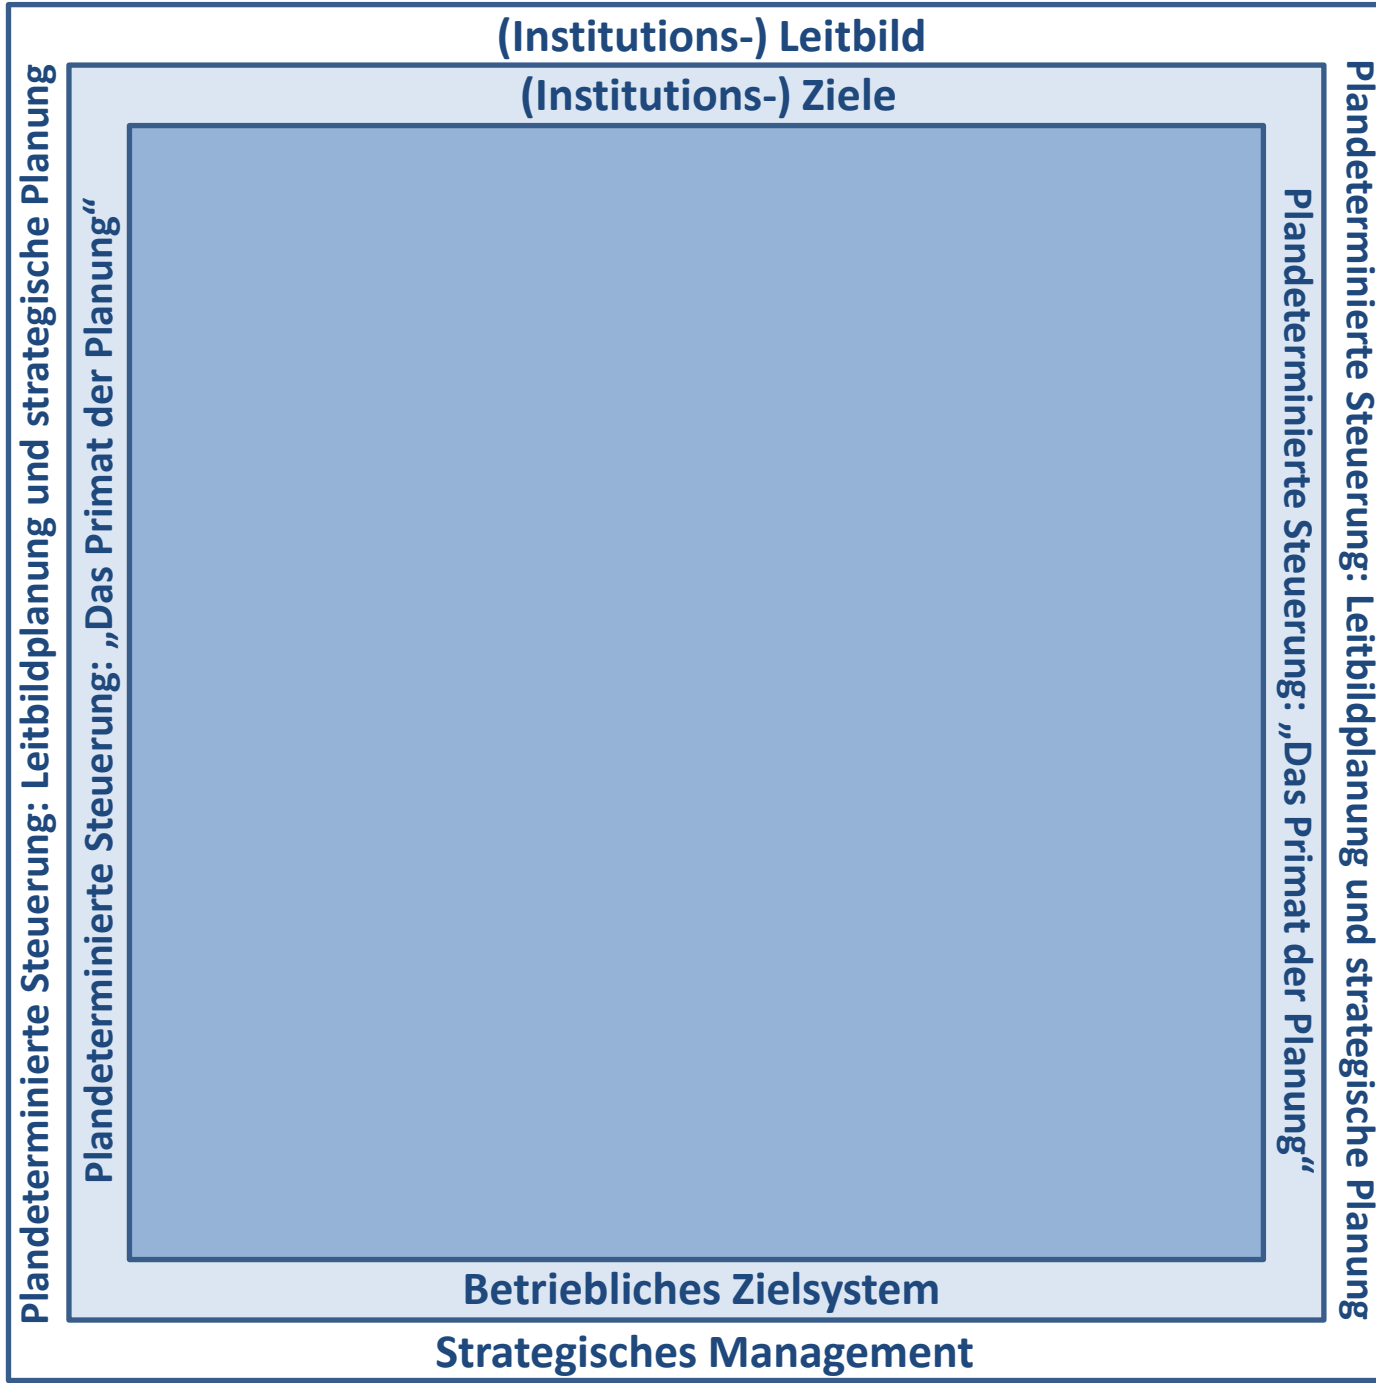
(Institutions-) Leitbild

(Institutions-) Ziele

Plandeterminierte Steuerung: Leitbildplanung und strategische Planung

Plandeterminierte Steuerung: „Das Primat der Planung“

Plandeterminierte Steuerung: „Das Primat der Planung“

Plandeterminierte Steuerung: Leitbildplanung und strategische Planung

Betriebliches Zielsystem

Strategisches Management